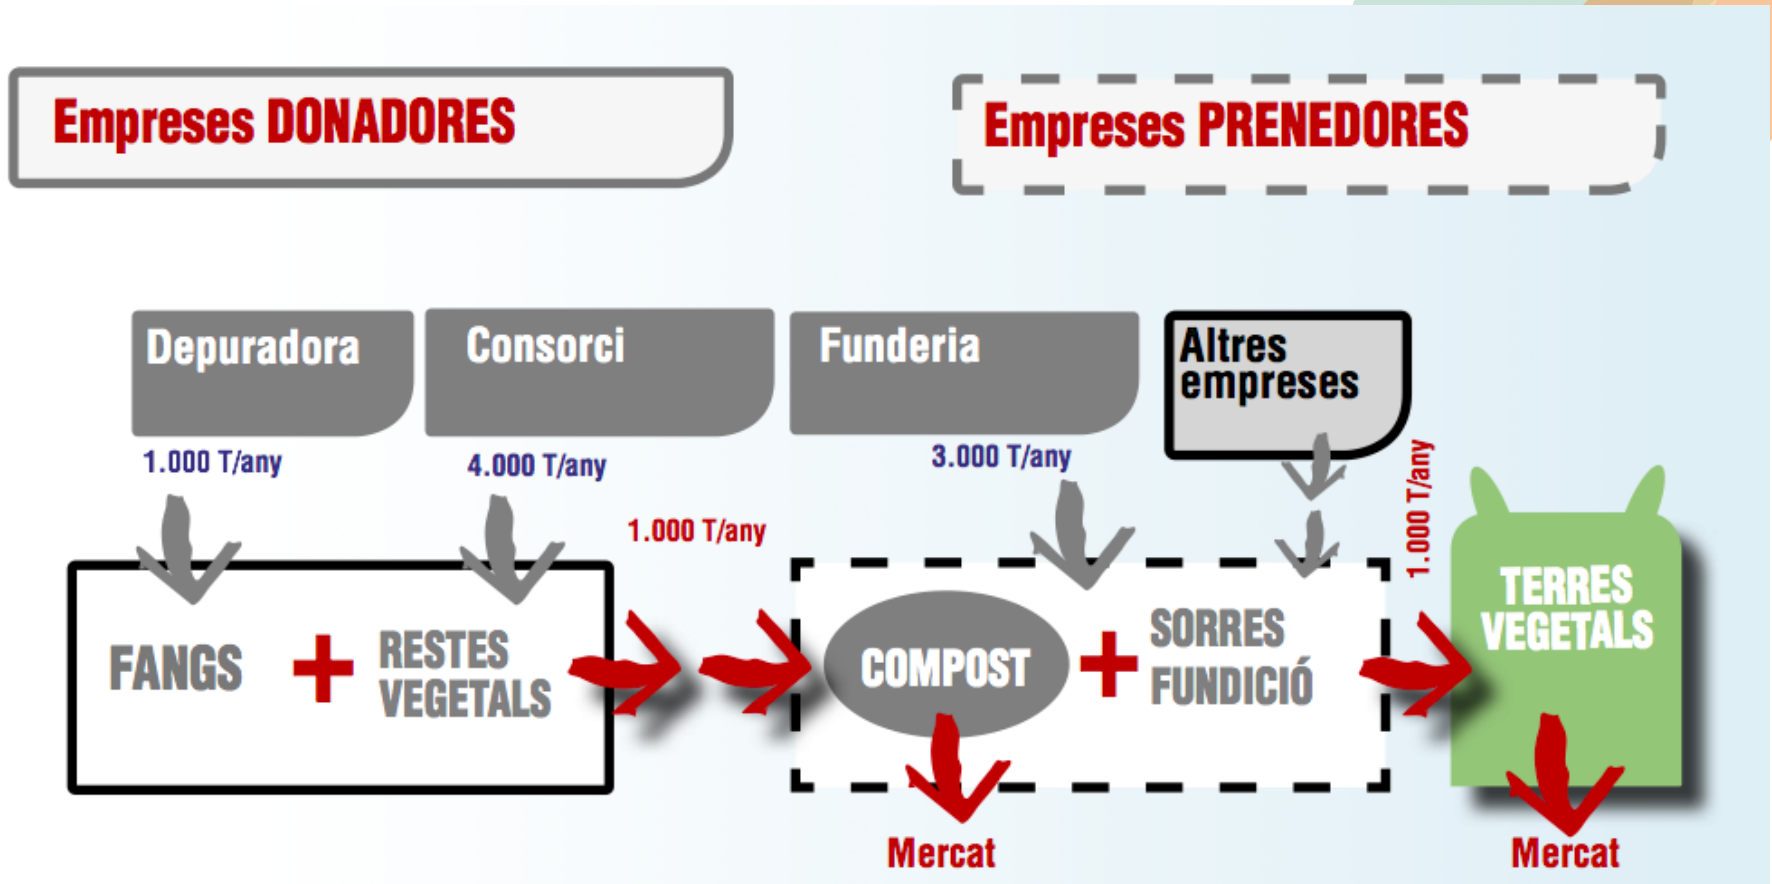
Empreses DONADORES

Empreses PRENEDORES

Depuradora

Consorci

Funderia

Altres empreses

1.000 T/any

4.000 T/any

3.000 T/any

1.000 T/any

1.000 T/any

FANGS + RESTES VEGETALS

COMPOST + SORRES FUNDICIÓ

TERRES VEGETALS

Mercat

Mercat